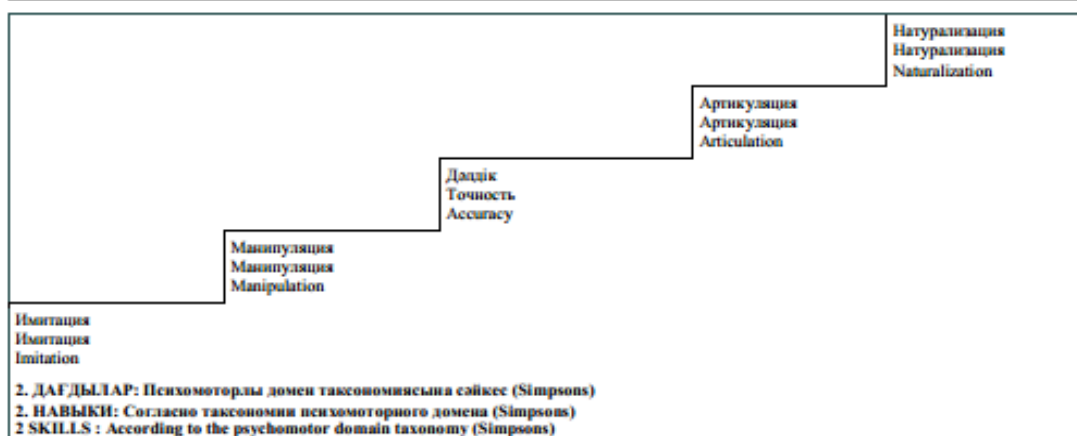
Натурализация
Натурализация
Naturalization

Артикуляция
Артикуляция
Articulation

Дәлдік
Точность
Accuracy

Манипуляция
Манипуляция
Manipulation

Имитация
Имитация
Imitation

2. ДАҒДЫЛАР: Психомоторлы домен таксономиясына сәйкес (Simpsons)
2. НАВЫКИ: Согласно таксономии психомоторного домена (Simpsons)
2 SKILLS : According to the psychomotor domain taxonomy (Simpsons)